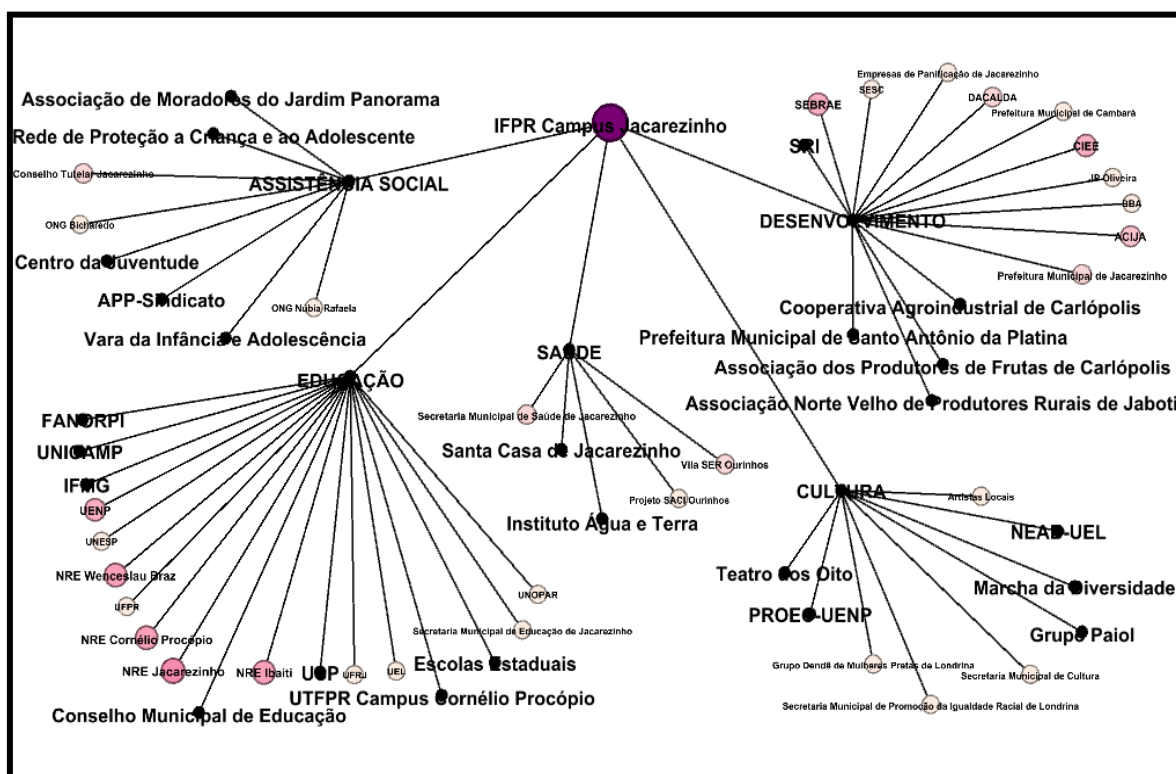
IFPR Campus Jacarezinho

Associação de Moradores do Jardim Panorama
Rede de Proteção a Criança e ao Adolescente
Conselho Tutelar Jacarezinho
ASSISTÊNCIA SOCIAL
ONG Bicharedo
Centro da Juventude
APP-Sindicato
ONG Núbia Rafaela
Vara da Infância e Adolescência

Empresas de Panificação de Jacarezinho
SESC
SEBRAE
DACALDA
Prefeitura Municipal de Cambará
SRI
CIEE
JP Oliveira
BBA
DESENVOLVIMENTO
ACIJA
Prefeitura Municipal de Jacarezinho
Cooperativa Agroindustrial de Carlópolis
Prefeitura Municipal de Santo Antônio da Platina
Associação dos Produtores de Frutas de Carlópolis
Associação Norte Velho de Produtores Rurais de Jaboti

SAÚDE
Secretaria Municipal de Saúde de Jacarezinho
Santa Casa de Jacarezinho
Vila SER Ourinhos
Projeto SACI Ourinhos
Instituto Água e Terra

EDUCAÇÃO
FANORPI
UNICAMP
IFMG
UENP
UNESP
NRE Wenceslau Braz
UFPR
NRE Cornélio Procópio
NRE Jacarezinho
NRE Ibaiti
UOP
UFRJ
UEL
UNOPAR
Secretaria Municipal de Educação de Jacarezinho
Escolas Estaduais
UTFPR Campus Cornélio Procópio
Conselho Municipal de Educação

CULTURA
Artistas Locais
NEAB-UEL
Teatro dos Oito
Marcha da Diversidade
PROEC-UENP
Grupo Paiol
Grupo Dendê de Mulheres Pretas de Londrina
Secretaria Municipal de Cultura
Secretaria Municipal de Promoção da Igualdade Racial de Londrina